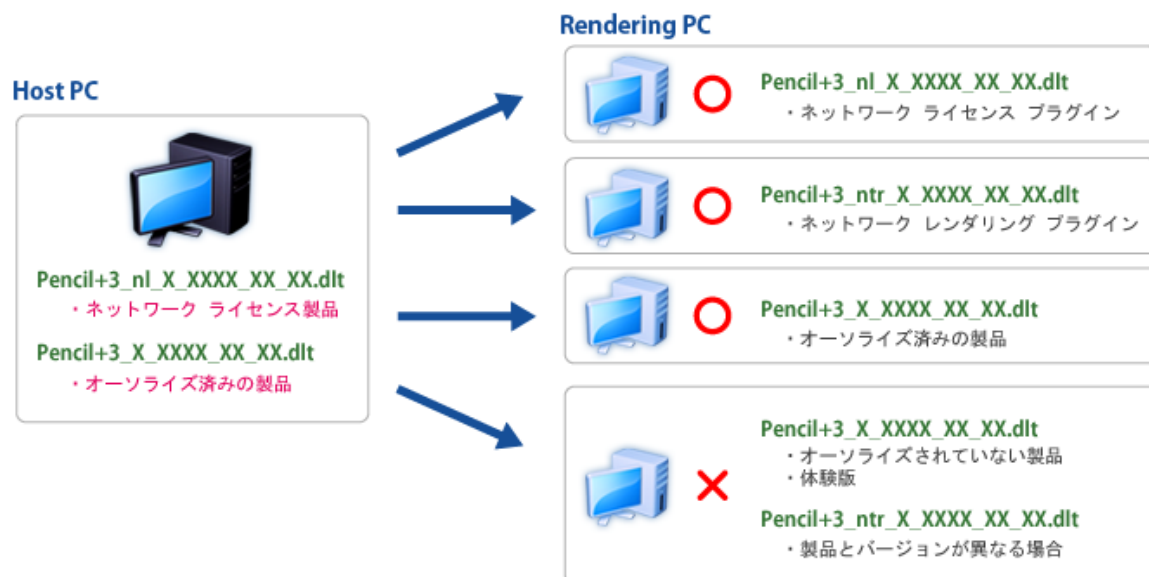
Host PC

Pencil+3_nl_X_XXXX_XX_XX.dlt
・ネットワーク ライセンス製品

Pencil+3_X_XXXX_XX_XX.dlt
・オーソライズ済みの製品

Rendering PC

○ Pencil+3_nl_X_XXXX_XX_XX.dlt
・ネットワーク ライセンス プラグイン

○ Pencil+3_ntr_X_XXXX_XX_XX.dlt
・ネットワーク レンダリング プラグイン

○ Pencil+3_X_XXXX_XX_XX.dlt
・オーソライズ済みの製品

× Pencil+3_X_XXXX_XX_XX.dlt
・オーソライズされていない製品
・体験版

Pencil+3_ntr_X_XXXX_XX_XX.dlt
・製品とバージョンが異なる場合